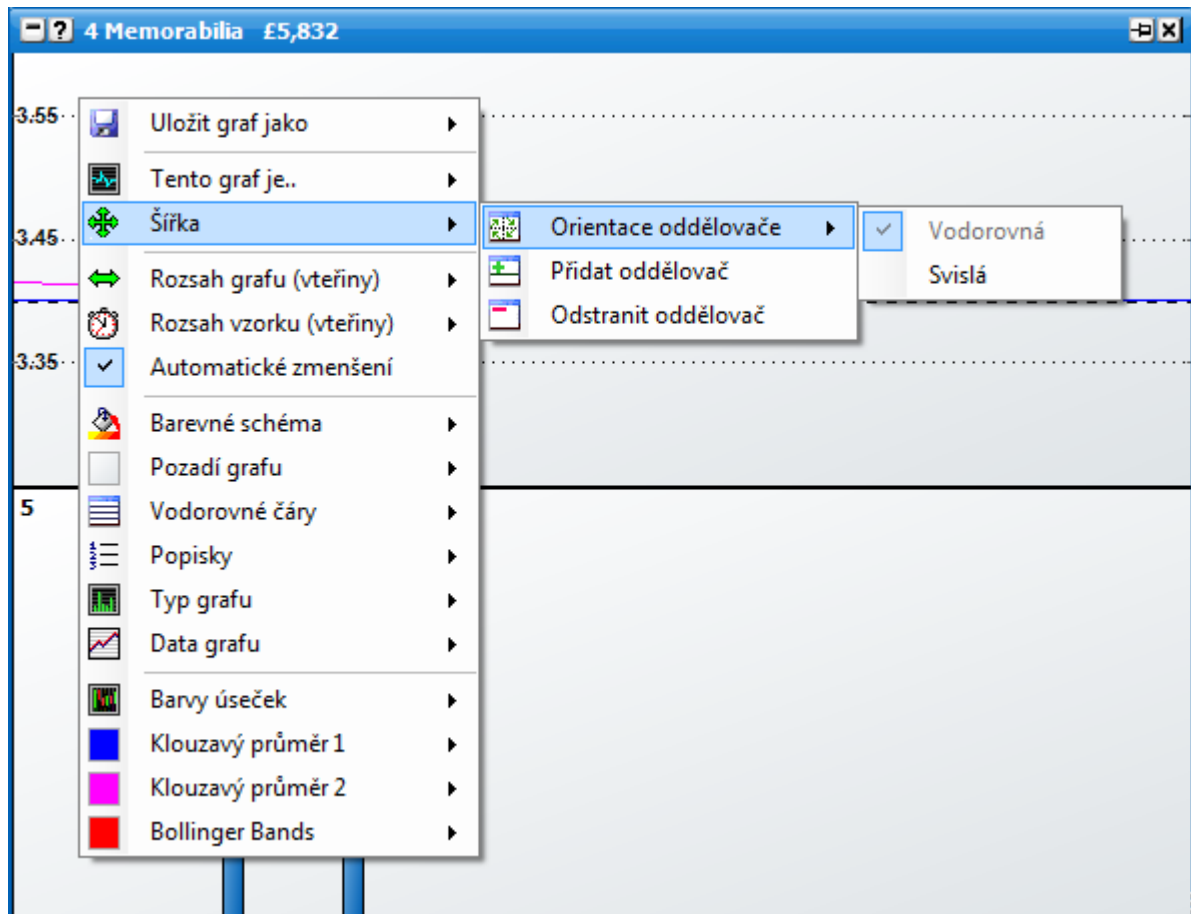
? 4 Memorabilia £5,832

3.55
3.45
3.35
5

Uložit graf jako
Tento graf je..
Šířka
Rozsah grafu (vteřiny)
Rozsah vzorku (vteřiny)
Automatické zmenšení
Barevné schéma
Pozadí grafu
Vodorovné čáry
Popisky
Typ grafu
Data grafu
Barvy úseček
Klouzavý průměr 1
Klouzavý průměr 2
Bollinger Bands

Orientace oddělovače
Přidat oddělovač
Odstranit oddělovač

Vodorovná
Svislá